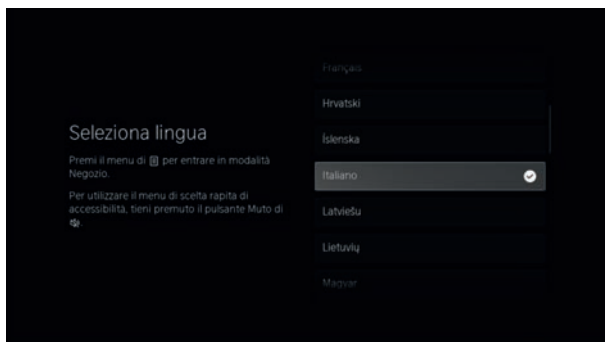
Seleziona lingua

Premi il menu di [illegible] per entrare in modalità Negozio.

Per utilizzare il menu di scelta rapida di accessibilità, tieni premuto il pulsante Muto di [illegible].

Français

Hrvatski

Íslenska

Italiano

Latviešu

Lietuvių

Magyar